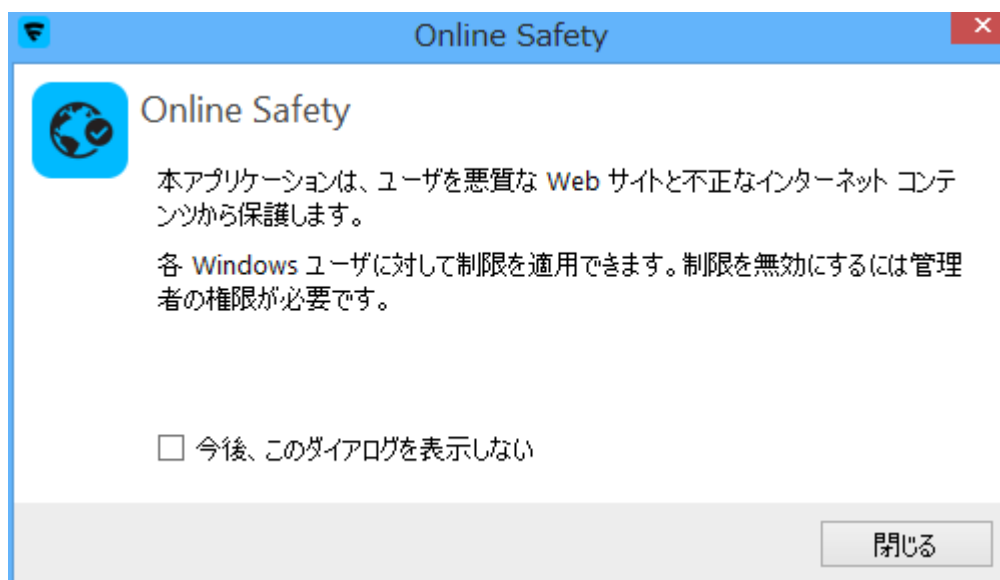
Online Safety

Online Safety

本アプリケーションは、ユーザを悪質な Web サイトと不正なインターネット コンテンツから保護します。

各 Windows ユーザに対して制限を適用できます。制限を無効にするには管理者の権限が必要です。

☐ 今後、このダイアログを表示しない

閉じる